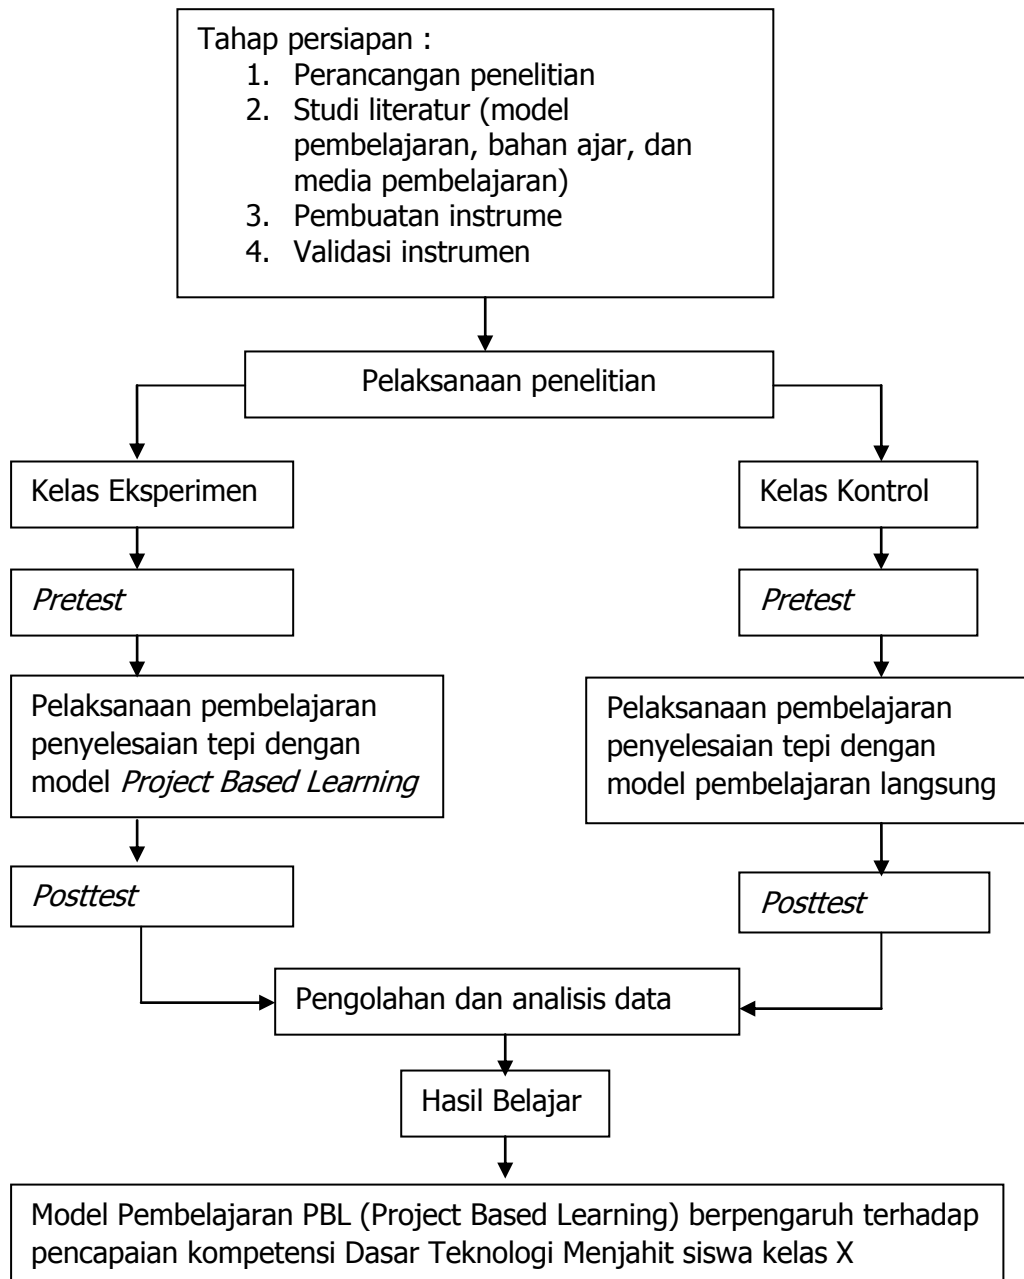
Tahap persiapan :

1. Perancangan penelitian
2. Studi literatur (model pembelajaran, bahan ajar, dan media pembelajaran)
3. Pembuatan instrume
4. Validasi instrumen

Pelaksanaan penelitian

Kelas Eksperimen

*Pretest*

Pelaksanaan pembelajaran penyelesaian tepi dengan model *Project Based Learning*

*Posttest*

Kelas Kontrol

*Pretest*

Pelaksanaan pembelajaran penyelesaian tepi dengan model pembelajaran langsung

*Posttest*

Pengolahan dan analisis data

Hasil Belajar

Model Pembelajaran PBL (Project Based Learning) berpengaruh terhadap pencapaian kompetensi Dasar Teknologi Menjahit siswa kelas X